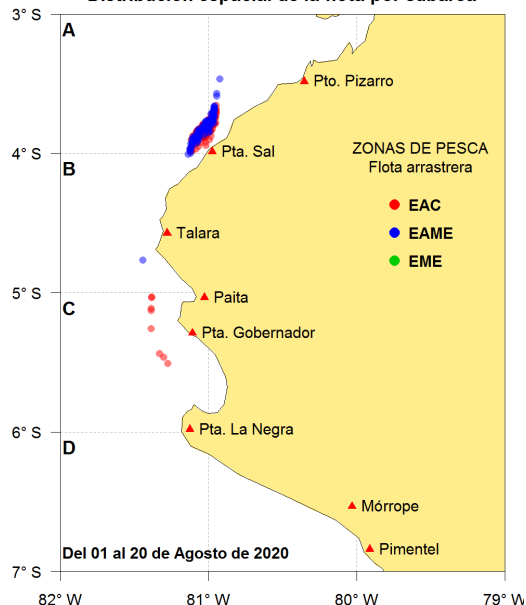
Distribución espacial de la flota por subárea

3° S
4° S
5° S
6° S
7° S

A
B
C
D

Pto. Pizarro
Pta. Sal
Talara
Paita
Pta. Gobernador
Pta. La Negra
Mórrope
Pimentel

ZONAS DE PESCA
Flota arrastrera
EAC
EAME
EME

Del 01 al 20 de Agosto de 2020

82° W
81° W
80° W
79° W